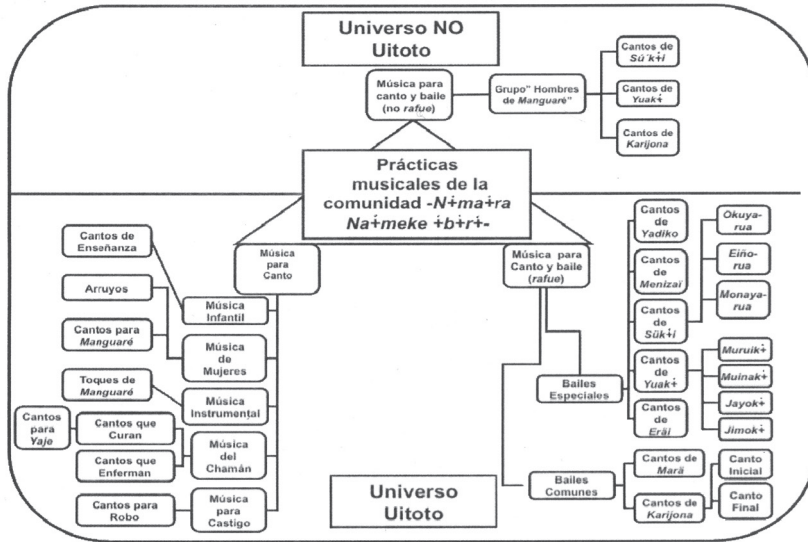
Universo NO Uitoto

Música para canto y baile (no *rafue*)

Grupo" Hombres de *Manguaré*"

Cantos de *Sü´k+i*

Cantos de *Yuak+*

Cantos de *Karijona*

Prácticas musicales de la comunidad *-N+ma+ra Na+meke +b+r+-*

Música para Canto

Cantos de Enseñanza

Arruyos

Música Infantil

Cantos para *Manguaré*

Música de Mujeres

Toques de *Manguaré*

Música Instrumental

Cantos para *Yaje*

Cantos que Curan

Cantos que Enferman

Música del Chamán

Cantos para Robo

Música para Castigo

Música para Canto y baile (*rafue*)

Cantos de *Yadiko*

Cantos de *Menizai*

Cantos de *Sük+i*

Cantos de *Yuak+*

Cantos de *Eräi*

*Okuya-rua*

*Eiño-rua*

*Monaya-rua*

*Muruik+*

*Muinak+*

*Jayok+*

*Jimok+*

Bailes Especiales

Bailes Comunes

Cantos de *Marä*

Cantos de *Karijona*

Canto Inicial

Canto Final

Universo Uitoto